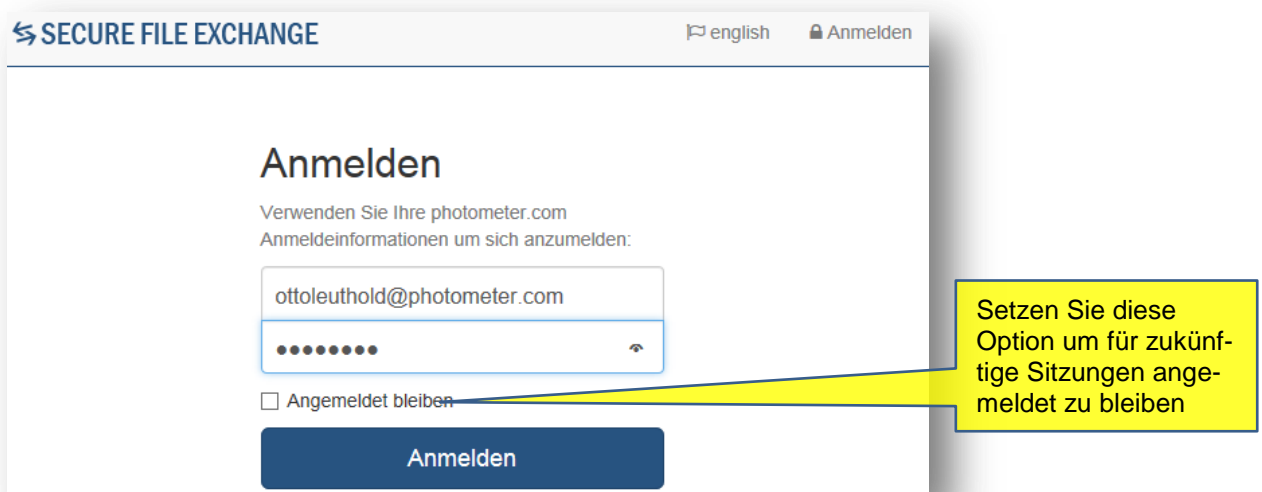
SECURE FILE EXCHANGE

english

Anmelden

Anmelden

Verwenden Sie Ihre photometer.com Anmeldeinformationen um sich anzumelden:

ottoleuthold@photometer.com

••••••••

Angemeldet bleiben

Anmelden

Setzen Sie diese Option um für zukünftige Sitzungen angemeldet zu bleiben